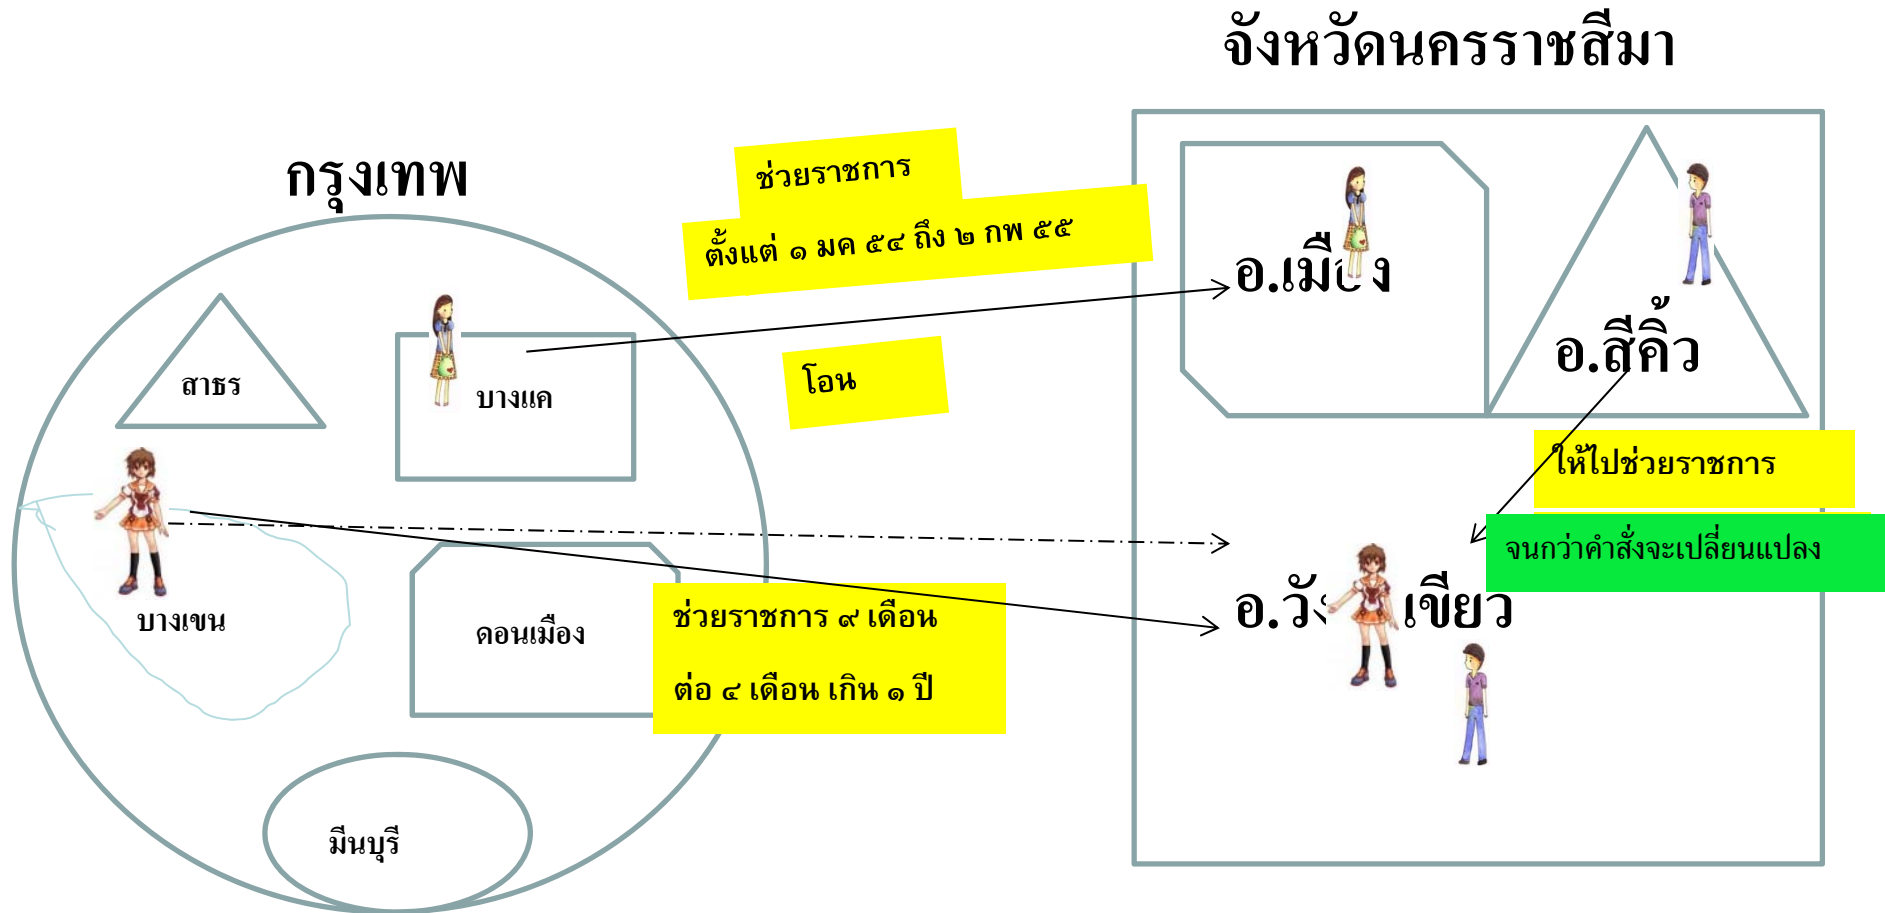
จังหวัดนครราชสีมา

กรุงเทพ

ช่วยราชการ

ตั้งแต่ ๑ มค ๕๔ ถึง ๒ กพ ๕๕

อ.เมื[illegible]ง

อ.สีคิ้ว

สาธร

บางแค

โอน

ให้ไปช่วยราชการ

จนกว่าคำสั่งจะเปลี่ยนแปลง

บางเขน

ดอนเมือง

ช่วยราชการ ๙ เดือน

ต่อ ๔ เดือน เกิน ๑ ปี

อ.วั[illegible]เขียว

มีนบุรี